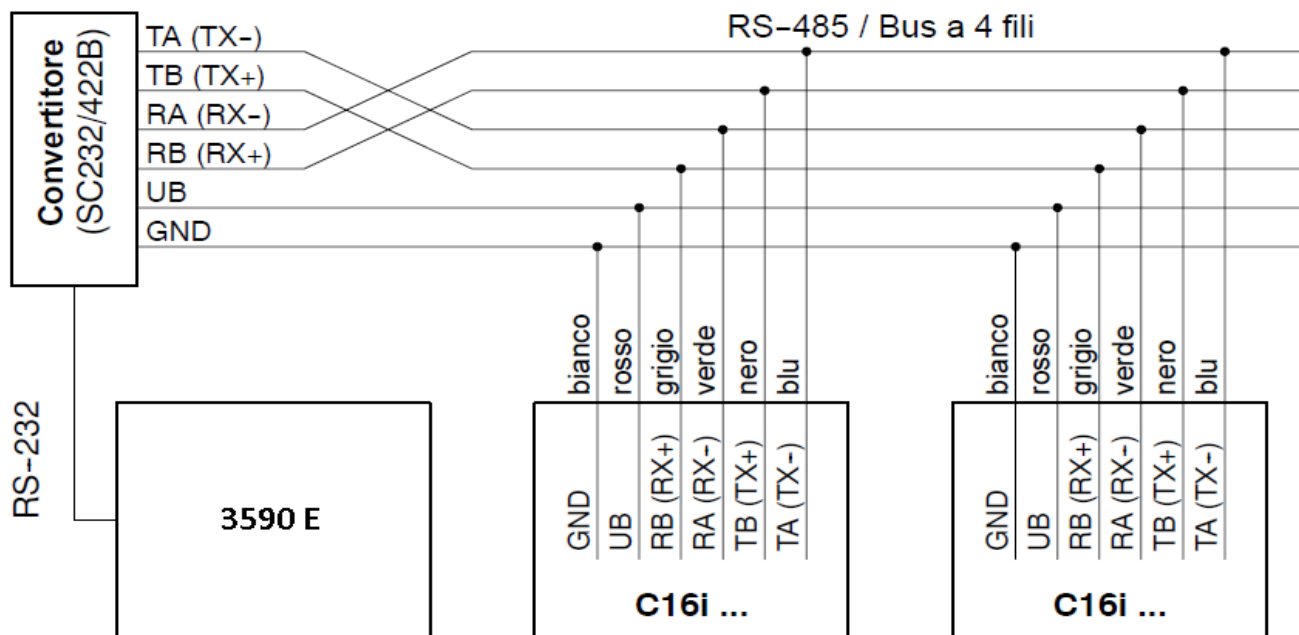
Convertitore
(SC232/422B)

TA (TX-)
TB (TX+)
RA (RX-)
RB (RX+)
UB
GND

RS-485 / Bus a 4 fili

RS-232

3590 E

bianco
rosso
grigio
verde
nero
blu

GND
UB
RB (RX+)
RA (RX-)
TB (TX+)
TA (TX-)

C16i ...

bianco
rosso
grigio
verde
nero
blu

GND
UB
RB (RX+)
RA (RX-)
TB (TX+)
TA (TX-)

C16i ...